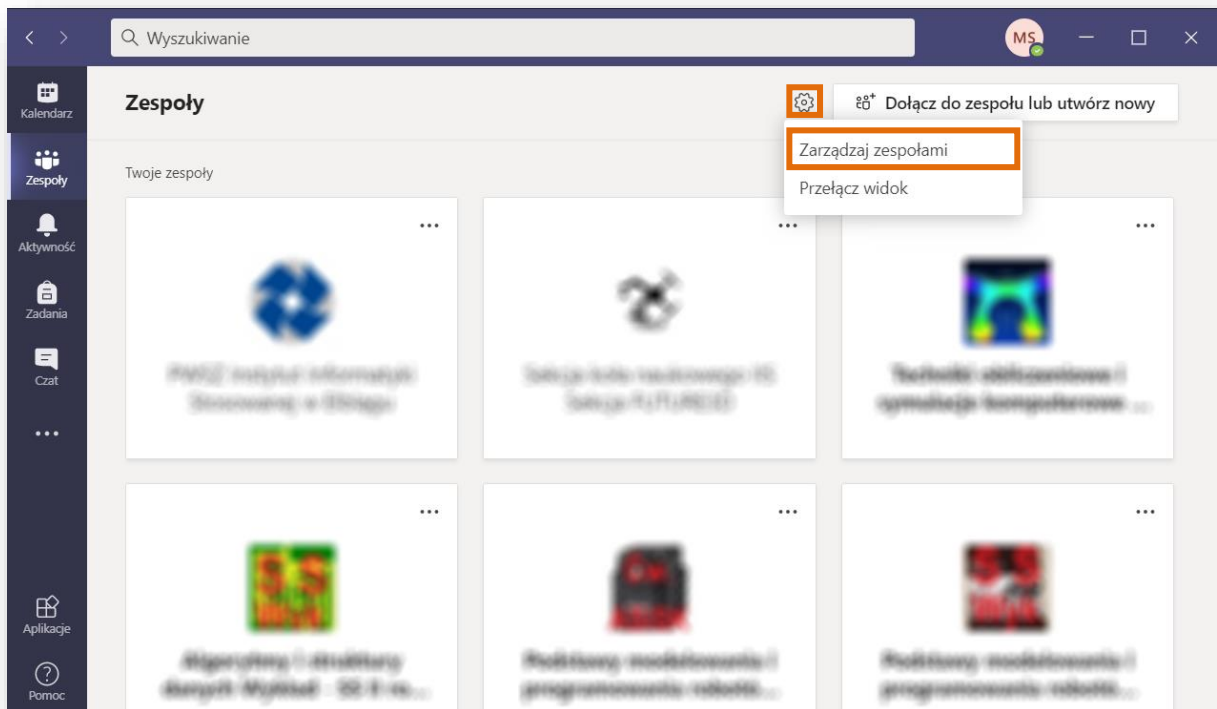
Wyszukiwanie

MS

Kalendarz

Zespoły

Aktywność

Zadania

Czat

...

Aplikacje

Pomoc

Zespoły

Dołącz do zespołu lub utwórz nowy

Zarządzaj zespołami

Przełącz widok

Twoje zespoły

...

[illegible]

...

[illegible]

...

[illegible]

...

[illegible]

...

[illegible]

...

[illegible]